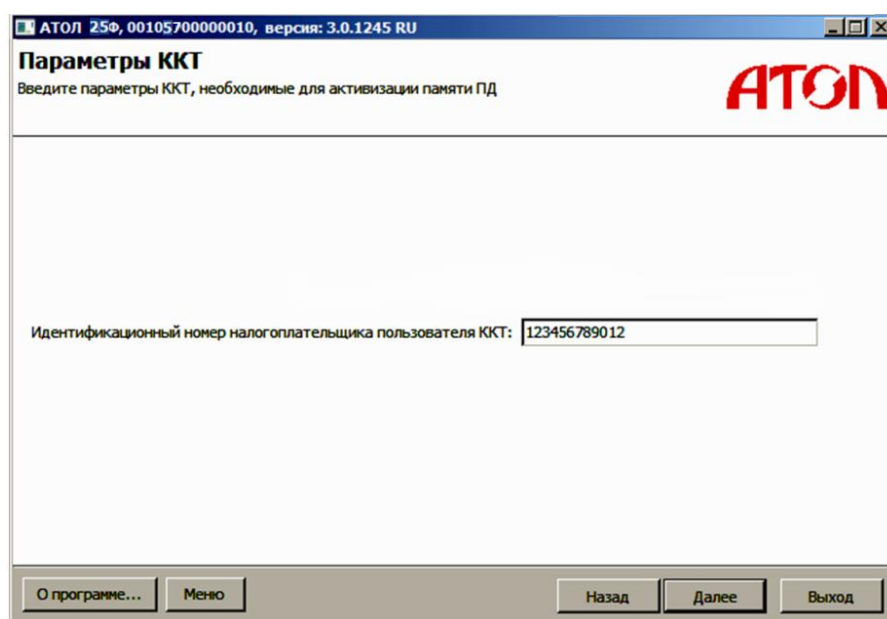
АТОЛ 25Ф, 00105700000010, версия: 3.0.1245 RU

Параметры ККТ

Введите параметры ККТ, необходимые для активизации памяти ПД

АТОЛ

Идентификационный номер налогоплательщика пользователя ККТ: 123456789012

О программе... Меню Назад Далее Выход